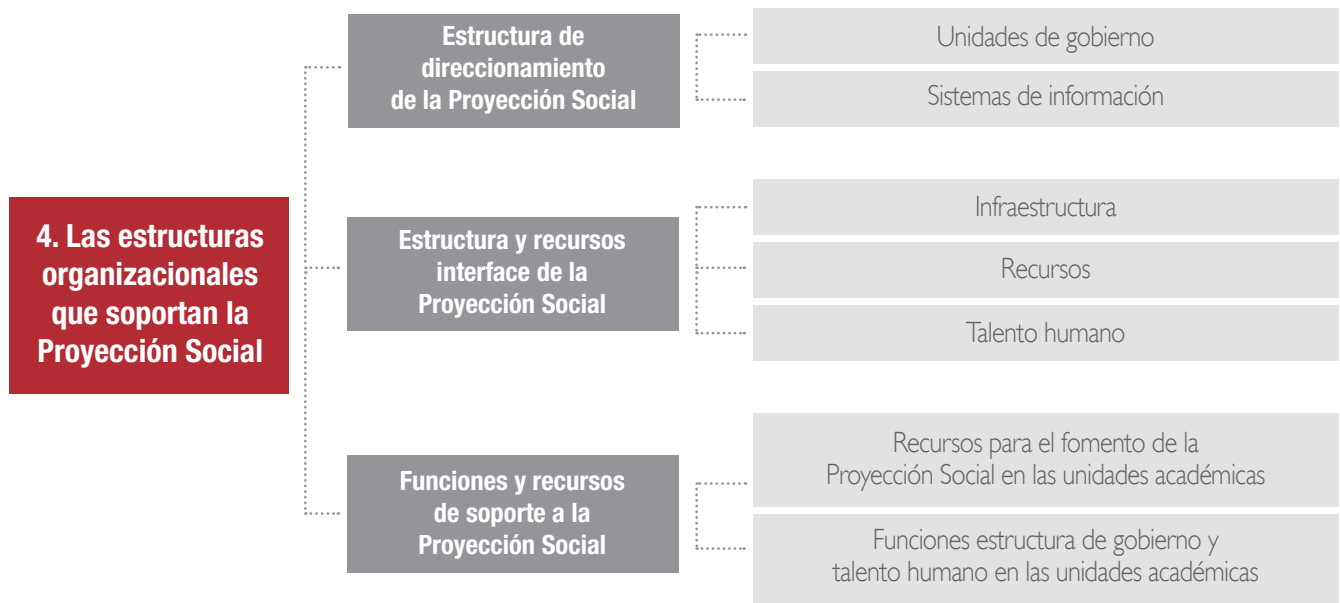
4. Las estructuras organizacionales que soportan la Proyección Social

Estructura de direccionamiento de la Proyección Social

Unidades de gobierno

Sistemas de información

Estructura y recursos interface de la Proyección Social

Infraestructura

Recursos

Talento humano

Funciones y recursos de soporte a la Proyección Social

Recursos para el fomento de la Proyección Social en las unidades académicas

Funciones estructura de gobierno y talento humano en las unidades académicas